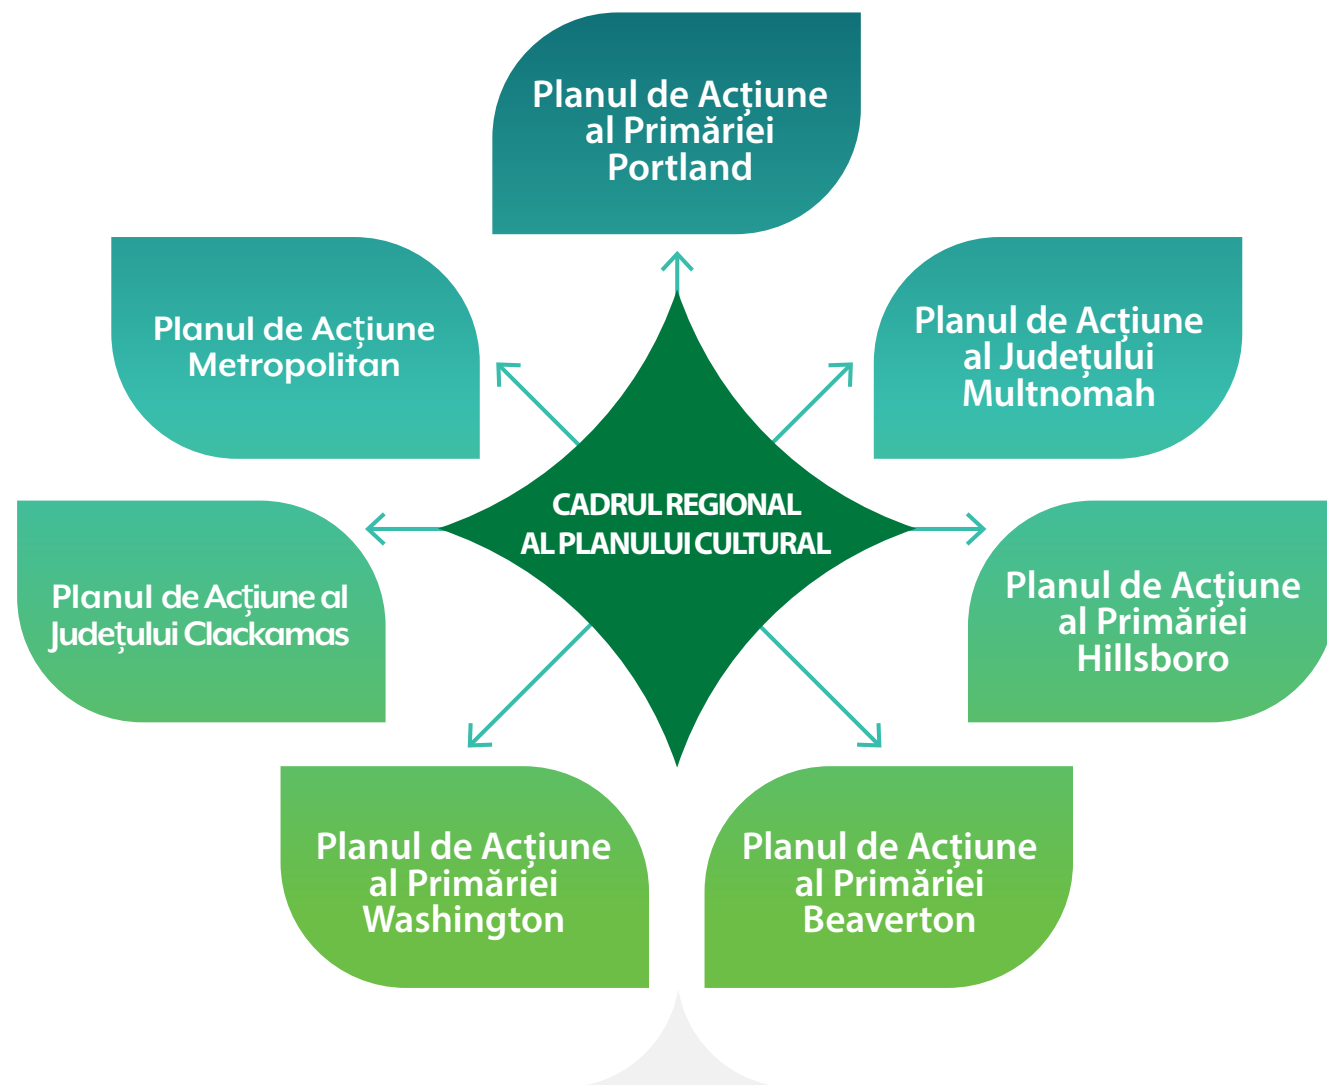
Planul de Acțiune al Primăriei Portland

Planul de Acțiune Metropolitan

Planul de Acțiune al Județului Multnomah

CADRUL REGIONAL AL PLANULUI CULTURAL

Planul de Acțiune al Județului Clackamas

Planul de Acțiune al Primăriei Hillsboro

Planul de Acțiune al Primăriei Washington

Planul de Acțiune al Primăriei Beaverton